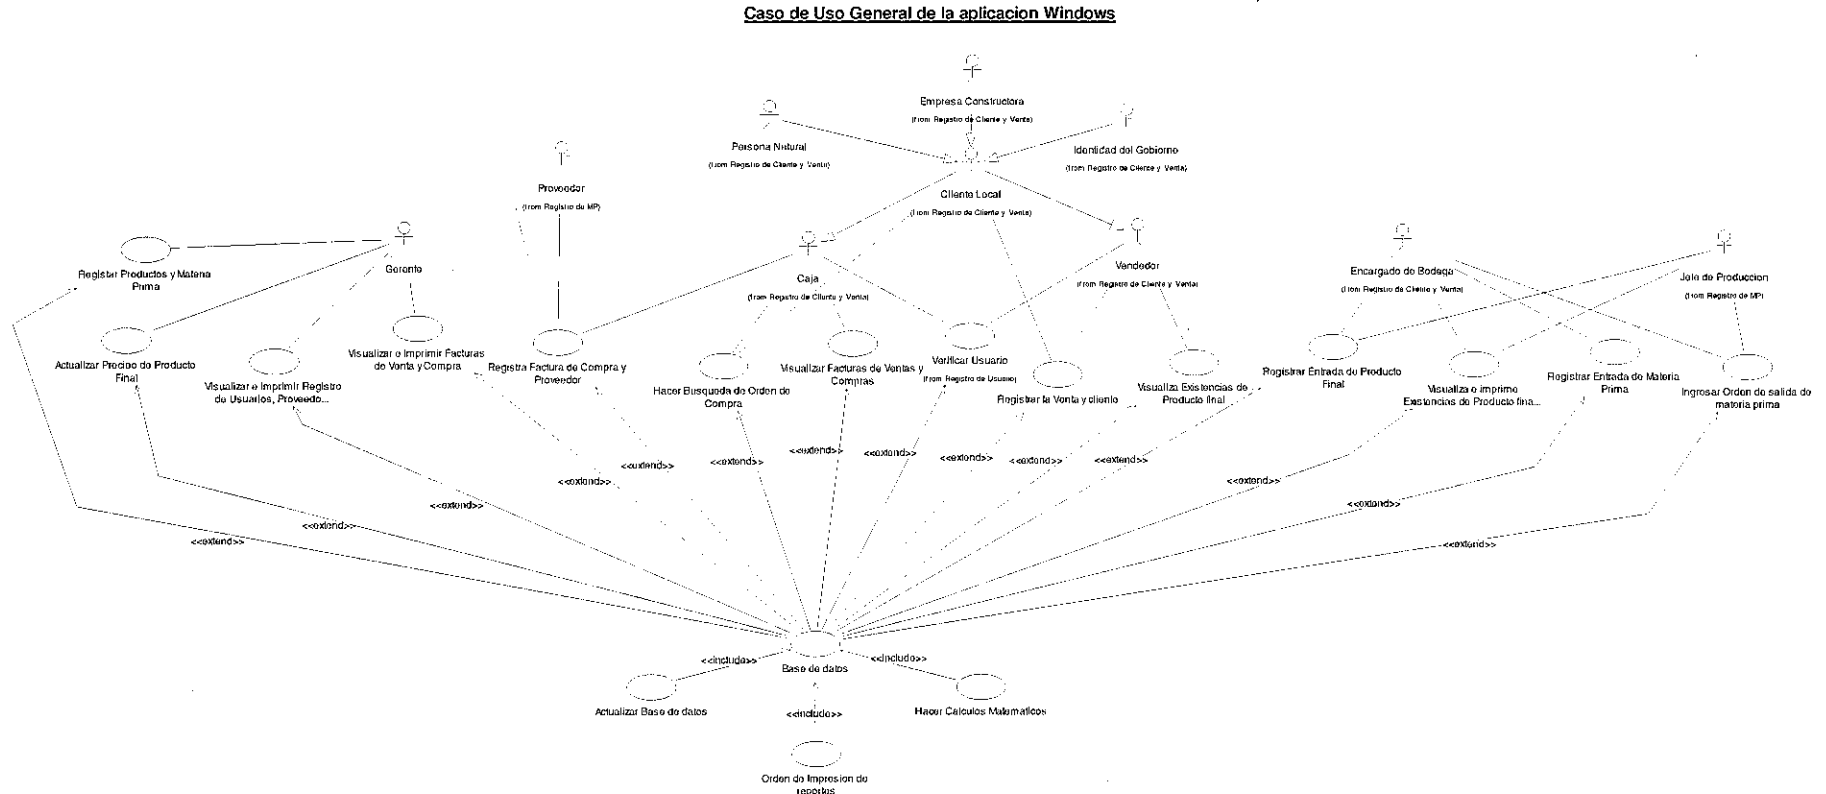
Caso de Uso General de la aplicacion Windows

Empresa Constructora
(from Registro de Cliente y Venta)

Persona Natural
(from Registro de Cliente y Venta)

Identidad del Gobierno
(from Registro de Cliente y Venta)

Cliente Local
(from Registro de Cliente y Venta)

Proveedor
(from Registro de MP)

Gerente

Registar Productos y Materia Prima

Actualizar Precio de Producto Final

Visualizar e Imprimir Registro de Usuarios, Proveedo...

Visualizar e Imprimir Facturas de Venta y Compra

Registra Factura de Compra y Proveedor

Caja
(from Registro de Cliente y Venta)

Hacer Busqueda de Orden de Compra

Visualizar Facturas de Ventas y Compras

Verificar Usuario
(from Registro de Usuario)

Registrar la Venta y cliente

Vendedor
(from Registro de Cliente y Venta)

Visualiza Existencias de Producto final

Encargado de Bodega
(from Registro de Cliente y Venta)

Jefe de Produccion
(from Registro de MP)

Registrar Entrada de Producto Final

Visualiza e imprime Existencias de Producto fina...

Registrar Entrada de Materia Prima

Ingresar Orden de salida de materia prima

<<extend>>
<<extend>>
<<extend>>
<<extend>>
<<extend>>
<<extend>>
<<extend>>
<<extend>>
<<extend>>
<<extend>>
<<extend>>
<<extend>>
<<extend>>

Base de datos

<<include>>
<<include>>
<<include>>

Actualizar Base de datos

Hacer Calculos Matematicos

Orden de Impresion de reportes